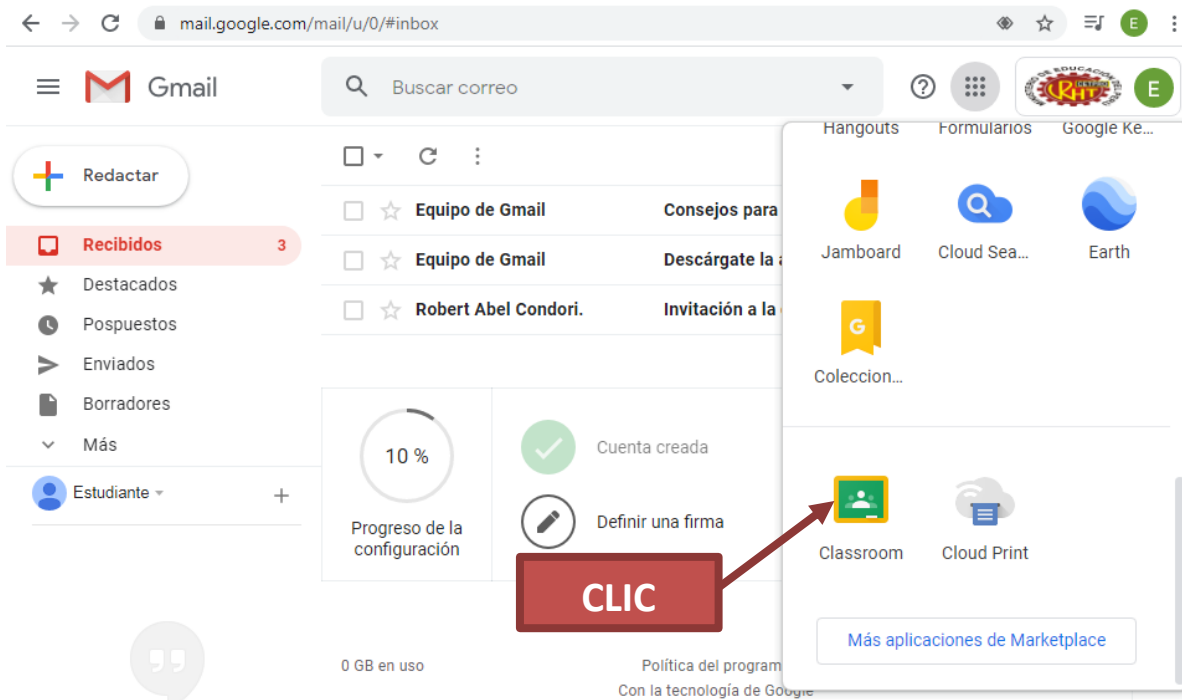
mail.google.com/mail/u/0/#inbox

E

Gmail

Buscar correo

E

Hangouts Formularios Google Ke...

Jamboard Cloud Sea... Earth

Coleccion...

Classroom Cloud Print

Más aplicaciones de Marketplace

Redactar

Recibidos 3

Destacados

Pospuestos

Enviados

Borradores

Más

Estudiante

| | | |
|---|---|---|
| ☆ | Equipo de Gmail | Consejos para |
| ☆ | Equipo de Gmail | Descárgate la |
| ☆ | Robert Abel Condori. | Invitación a la |

10 %

Progreso de la configuración

Cuenta creada

Definir una firma

CLIC

0 GB en uso

Política del program

Con la tecnología de Google